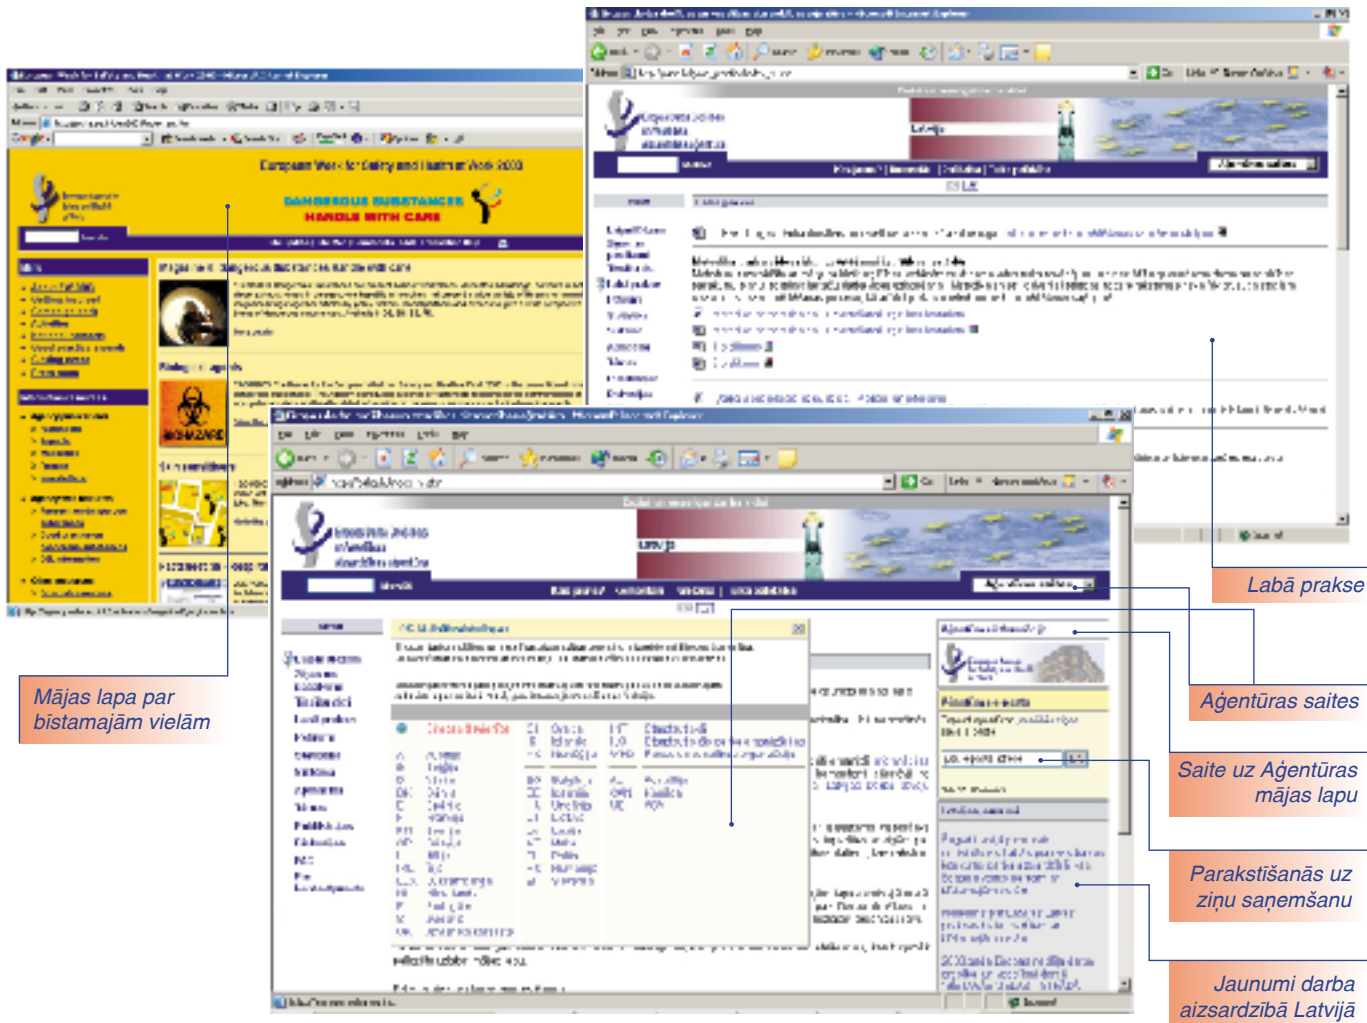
European Week for Safety and Health at Work 2003

DANGEROUS SUBSTANCES
HANDLE WITH CARE

Latvija

Mājas lapa par bistamajām vielām

Labā prakse

Aģentūras saites

Saite uz Aģentūras mājas lapu

Parakstīšanās uz ziņu saņemšanu

Jaunumi darba aizsardzībā Latvijā